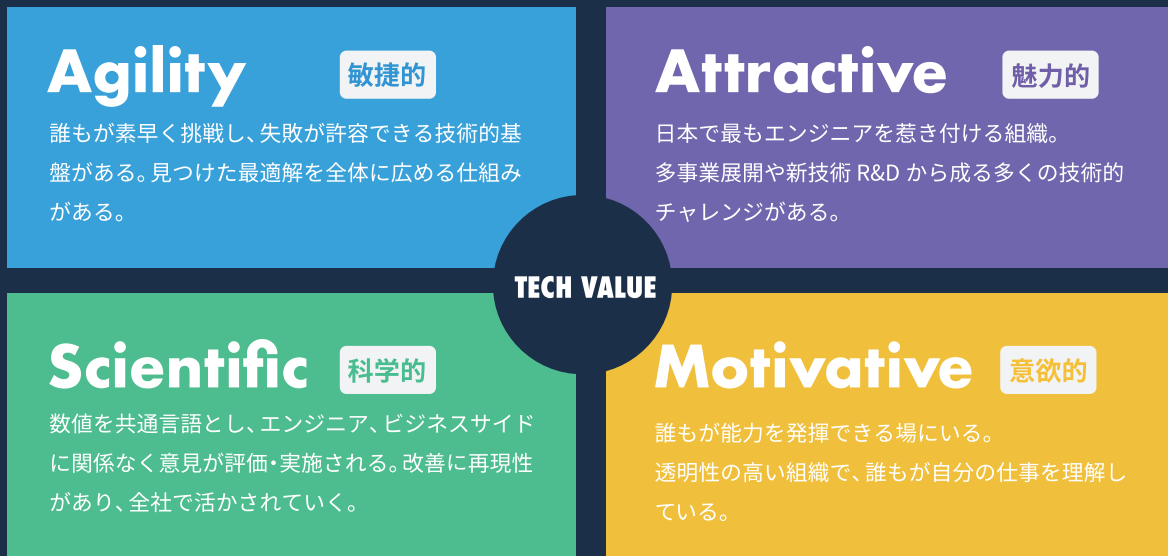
Agility

敏捷的

誰もが素早く挑戦し、失敗が許容できる技術的基盤がある。見つけた最適解を全体に広める仕組みがある。

Attractive

魅力的

日本で最もエンジニアを惹き付ける組織。
多事業展開や新技術 R&D から成る多くの技術的チャレンジがある。

TECH VALUE

Scientific

科学的

数値を共通言語とし、エンジニア、ビジネスサイドに関係なく意見が評価・実施される。改善に再現性があり、全社で活かされていく。

Motivative

意欲的

誰もが能力を発揮できる場にいる。
透明性の高い組織で、誰もが自分の仕事を理解している。